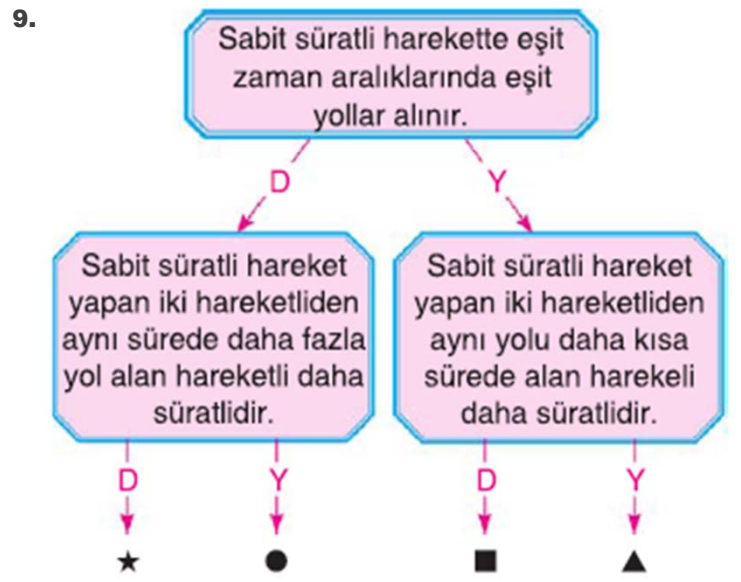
9.

Sabit süratli harekette eşit zaman aralıklarında eşit yollar alınır.

D

Y

Sabit süratli hareket yapan iki hareketliden aynı sürede daha fazla yol alan hareketli daha süratlidir.

Sabit süratli hareket yapan iki hareketliden aynı yolu daha kısa sürede alan harekeli daha süratlidir.

D

Y

D

Y

★ ● ■ ▲